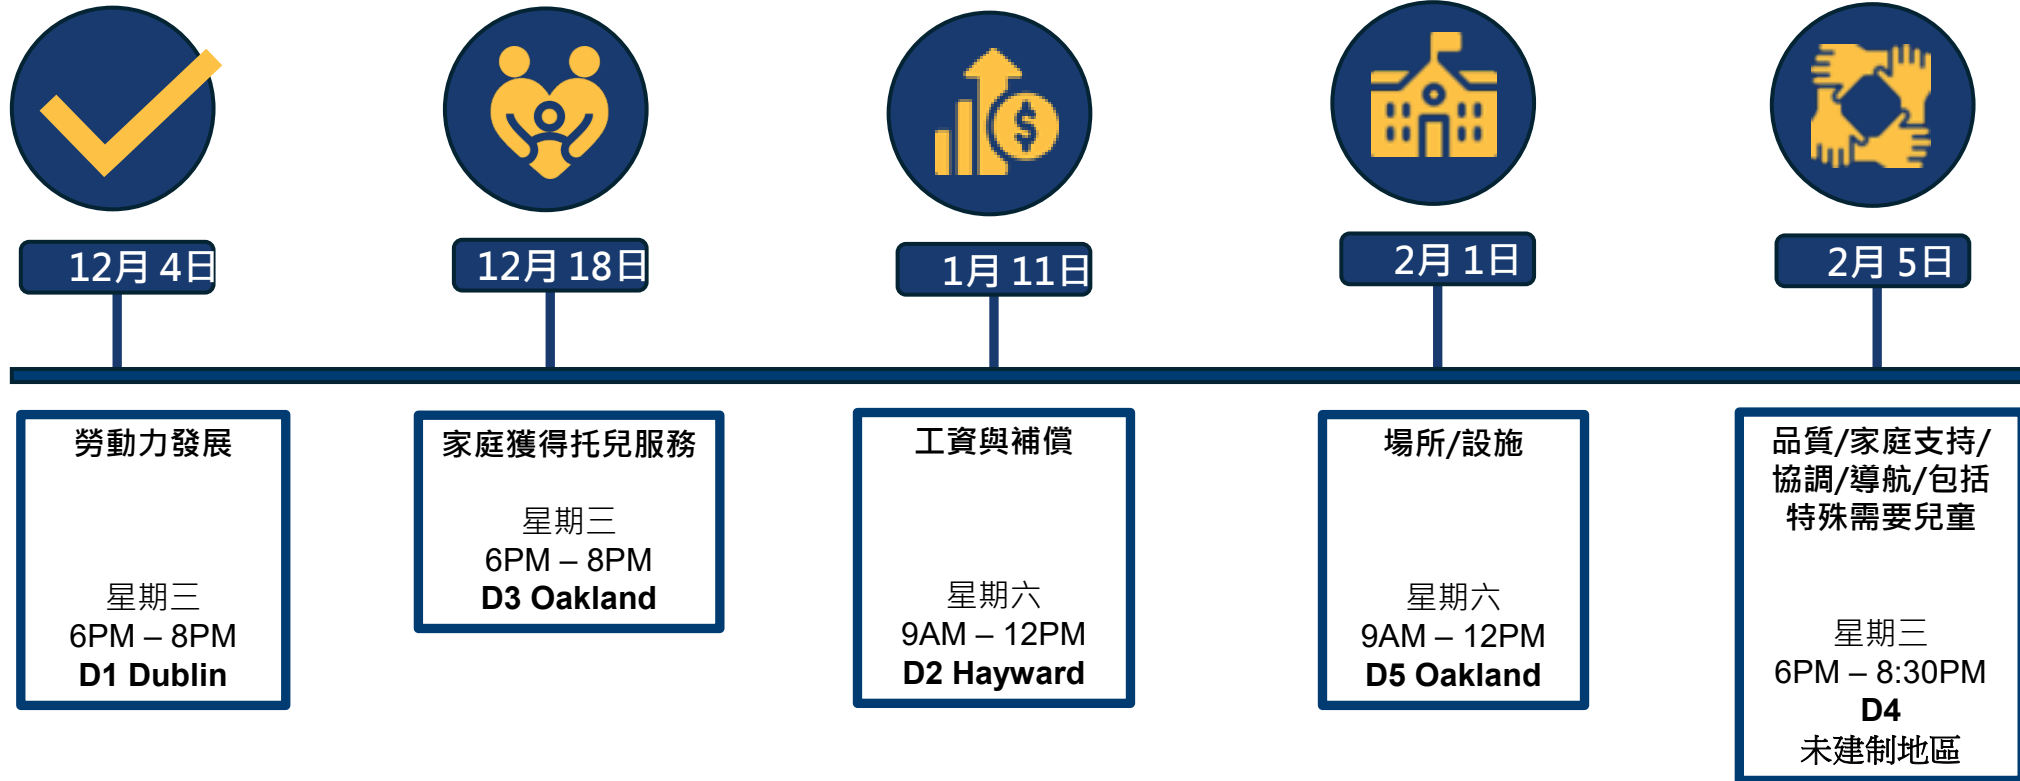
12月 4日

勞動力發展

星期三
6PM – 8PM
D1 Dublin

12月 18日

家庭獲得托兒服務

星期三
6PM – 8PM
D3 Oakland

1月 11日

工資與補償

星期六
9AM – 12PM
D2 Hayward

2月 1日

場所/設施

星期六
9AM – 12PM
D5 Oakland

2月 5日

品質/家庭支持/協調/導航/包括特殊需要兒童

星期三
6PM – 8:30PM
D4
未建制地區